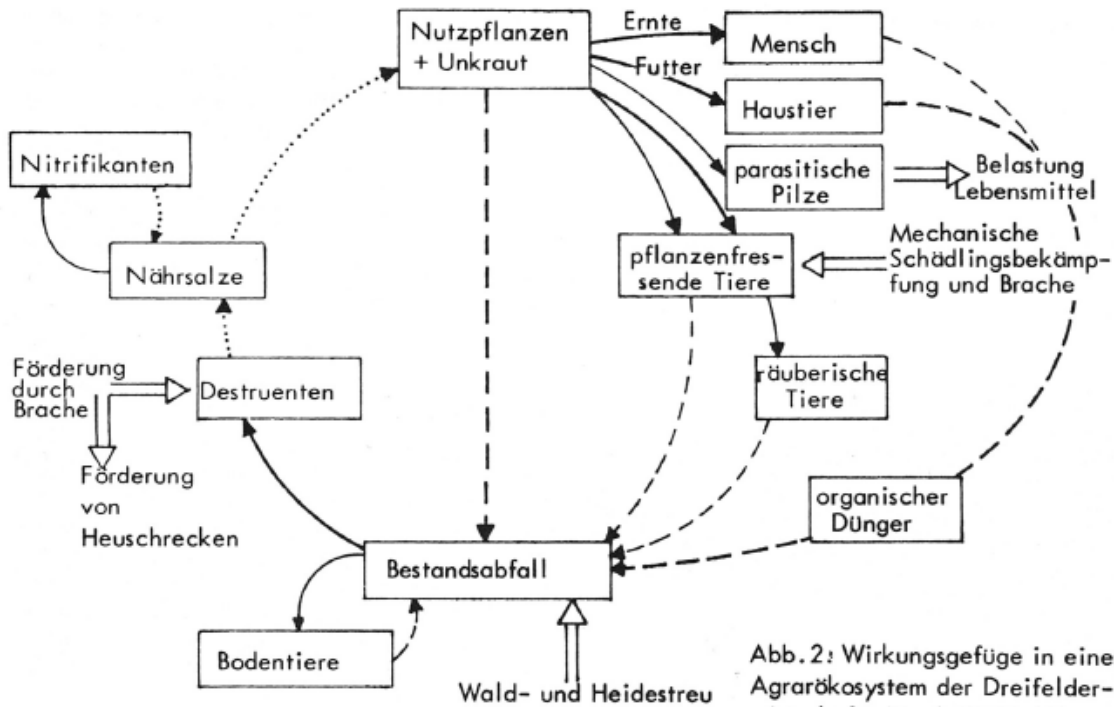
Nutzpflanzen + Unkraut

Ernte

Mensch

Futter

Haustier

Nitrifikanten

parasitische Pilze

Belastung Lebensmittel

Mechanische Schädlingsbekämpfung und Brache

pflanzenfressende Tiere

Nährsalze

Förderung durch Brache

Destruenten

räuberische Tiere

Förderung von Heuschrecken

organischer Dünger

Bestandsabfall

Bodentiere

Wald- und Heidestreu

Abb. 2: Wirkungsgefüge in eine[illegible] Agrarökosystem der Dreifelder-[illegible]